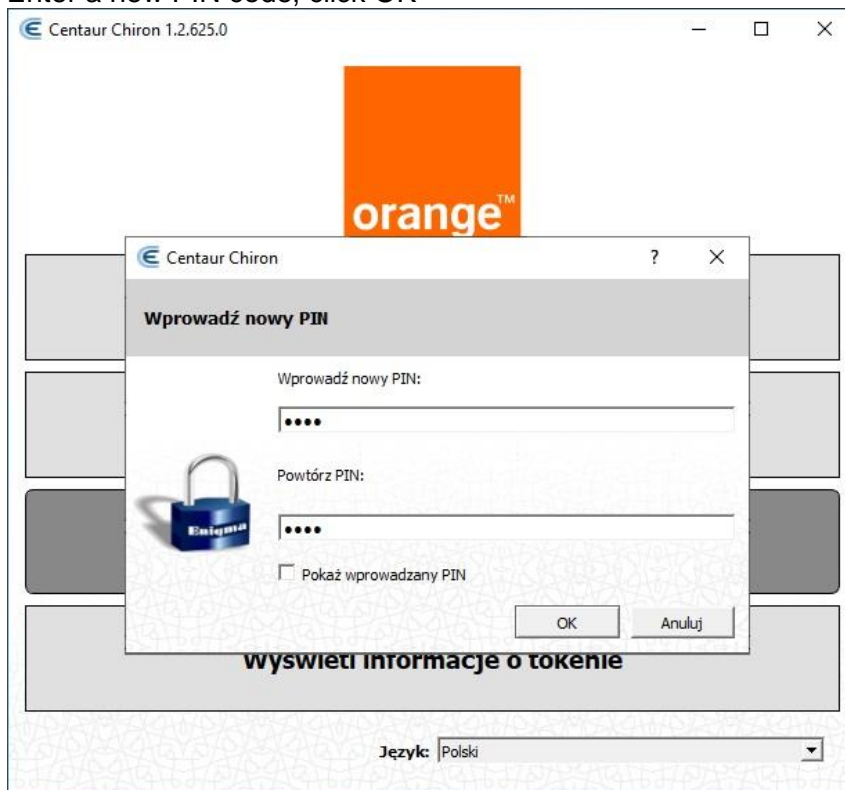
Enter a new PIN code, click OK

Centaur Chiron 1.2.625.0

orange™

Centaur Chiron

?

Wprowadź nowy PIN

Wprowadź nowy PIN:

••••

Powtórz PIN:

Enigma

••••

Pokaż wprowadzany PIN

OK

Anuluj

Wyświetl informacje o tokenie

Język: Polski